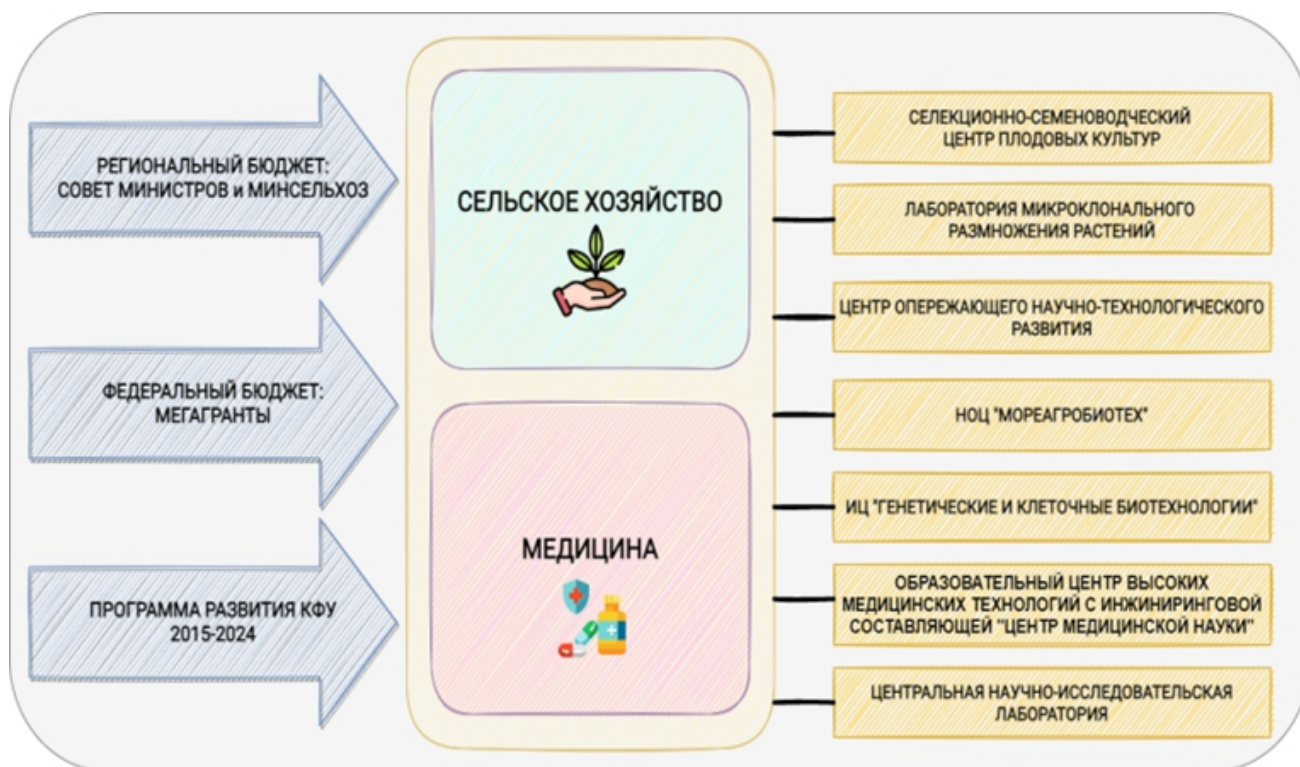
РЕГИОНАЛЬНЫЙ БЮДЖЕТ: СОВЕТ МИНИСТРОВ и МИНСЕЛЬХОЗ

ФЕДЕРАЛЬНЫЙ БЮДЖЕТ: МЕГАГРАНТЫ

ПРОГРАММА РАЗВИТИЯ КФУ 2015-2024

СЕЛЬСКОЕ ХОЗЯЙСТВО

МЕДИЦИНА

СЕЛЕКЦИОННО-СЕМЕНОВОДЧЕСКИЙ ЦЕНТР ПЛОДОВЫХ КУЛЬТУР

ЛАБОРАТОРИЯ МИКРОКЛОНАЛЬНОГО РАЗМНОЖЕНИЯ РАСТЕНИЙ

ЦЕНТР ОПЕРЕЖАЮЩЕГО НАУЧНО-ТЕХНОЛОГИЧЕСКОГО РАЗВИТИЯ

НОЦ "МОРЕАГРОБИОТЕХ"

ИЦ "ГЕНЕТИЧЕСКИЕ И КЛЕТОЧНЫЕ БИОТЕХНОЛОГИИ"

ОБРАЗОВАТЕЛЬНЫЙ ЦЕНТР ВЫСОКИХ МЕДИЦИНСКИХ ТЕХНОЛОГИЙ С ИНЖИНИРИНГОВОЙ СОСТАВЛЯЮЩЕЙ "ЦЕНТР МЕДИЦИНСКОЙ НАУКИ"

ЦЕНТРАЛЬНАЯ НАУЧНО-ИССЛЕДОВАТЕЛЬСКАЯ ЛАБОРАТОРИЯ